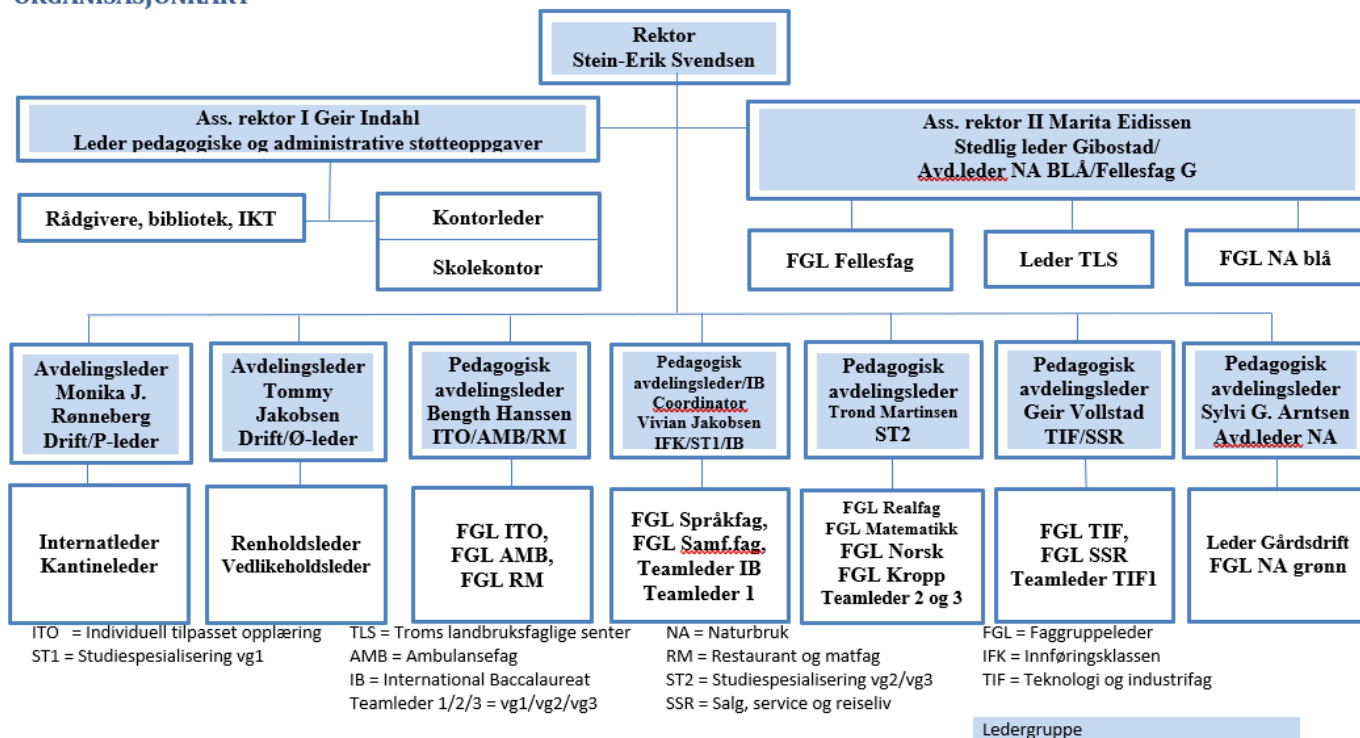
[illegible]

Rektor
Stein-Erik Svendsen

Ass. rektor I Geir Indahl
Leder pedagogiske og administrative støtteoppgaver

Ass. rektor II Marita Eidissen
Stedlig leder Gibostad/
Avd.leder NA BLÅ/Fellesfag G

Rådgivere, bibliotek, IKT

Kontorleder

Skolekontor

FGL Fellesfag

Leder TLS

FGL NA blå

Avdelingsleder
Monika J. Rønneberg
Drift/P-leder

Avdelingsleder
Tommy Jakobsen
Drift/Ø-leder

Pedagogisk avdelingsleder
Bength Hanssen
ITO/AMB/RM

Pedagogisk avdelingsleder/IB Coordinator
Vivian Jakobsen
IFK/ST1/IB

Pedagogisk avdelingsleder
Trond Martinsen
ST2

Pedagogisk avdelingsleder
Geir Vollstad
TIF/SSR

Pedagogisk avdelingsleder
Sylvi G. Arntsen
Avd.leder NA

Internatleder
Kantineleder

Renholdsleder
Vedlikeholdsleder

FGL ITO,
FGL AMB,
FGL RM

FGL Språkfag,
FGL Samf.fag,
Teamleder IB
Teamleder 1

FGL Realfag
FGL Matematikk
FGL Norsk
FGL Kropp
Teamleder 2 og 3

FGL TIF,
FGL SSR
Teamleder TIF1

Leder Gårdsdrift
FGL NA grønn

ITO = Individuell tilpasset opplæring
ST1 = Studiespesialisering vg1

TLS = Troms landbruksfaglige senter
AMB = Ambulansefag
IB = International Baccalaureat
Teamleder 1/2/3 = vg1/vg2/vg3

NA = Naturbruk
RM = Restaurant og matfag
ST2 = Studiespesialisering vg2/vg3
SSR = Salg, service og reiseliv

FGL = Faggruppeleder
IFK = Innføringsklassen
TIF = Teknologi og industrifag

Ledergruppe